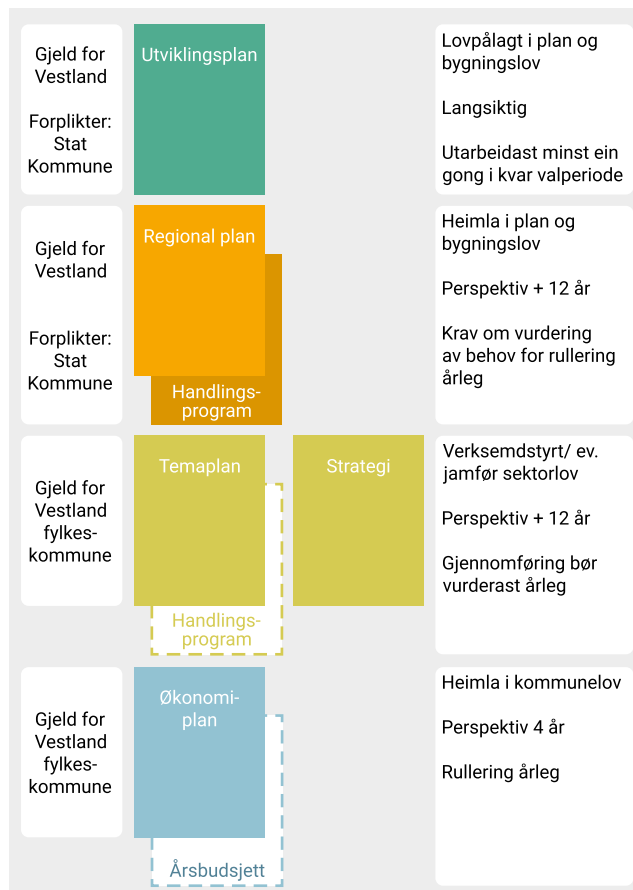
Gjeld for Vestland

Forplikter: Stat Kommune

Utviklingsplan

Lovpålagt i plan og bygningslov

Langsiktig

Utarbeidast minst ein gong i kvar valperiode

Gjeld for Vestland

Forplikter: Stat Kommune

Regional plan

Handlingsprogram

Heimla i plan og bygningslov

Perspektiv + 12 år

Krav om vurdering av behov for rullering årleg

Gjeld for Vestland fylkeskommune

Temaplan

Handlingsprogram

Strategi

Verksemdstyrt/ ev. jamfør sektorlov

Perspektiv + 12 år

Gjennomføring bør vurderast årleg

Gjeld for Vestland fylkeskommune

Økonomiplan

Årsbudsjett

Heimla i kommunelov

Perspektiv 4 år

Rullering årleg